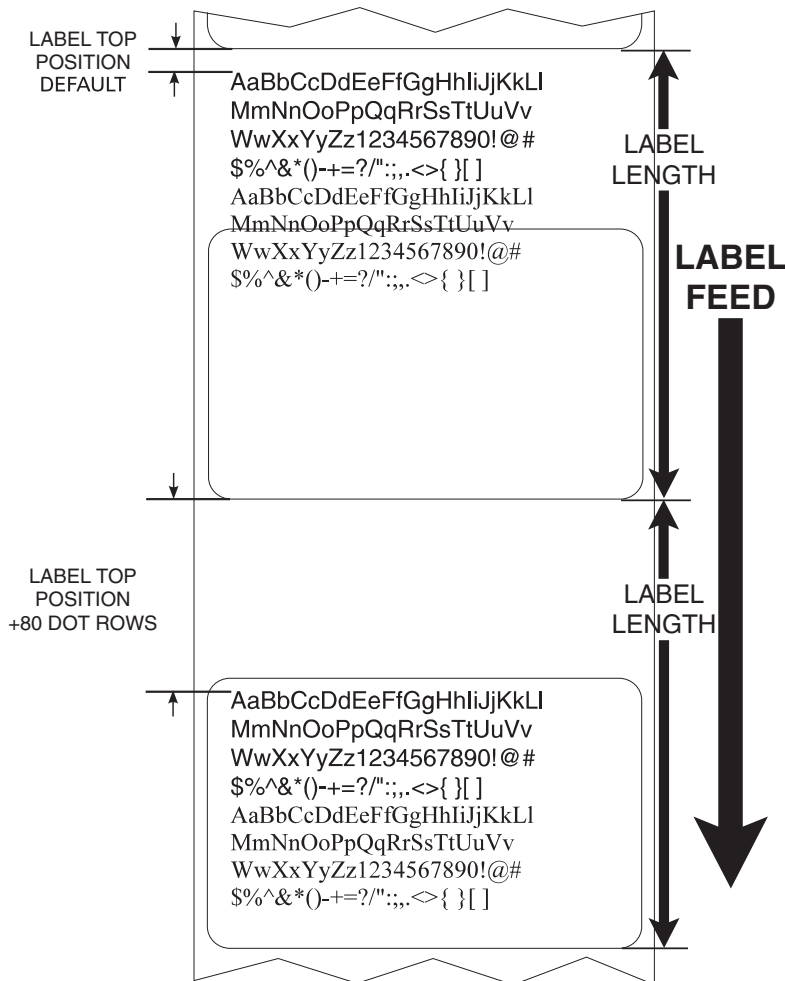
LABEL TOP POSITION DEFAULT

AaBbCcDdEeFfGgHhIiJjKkLl
MmNnOoPpQqRrSsTtUuVv
WwXxYyZz1234567890!@#
$%^&*()-+=?/":;,.<>{ }[ ]
AaBbCcDdEeFfGgHhIiJjKkLl
MmNnOoPpQqRrSsTtUuVv
WwXxYyZz1234567890!@#
$%^&*()-+=?/":;,.<>{ }[ ]

LABEL LENGTH

LABEL FEED

LABEL TOP POSITION +80 DOT ROWS

LABEL LENGTH

AaBbCcDdEeFfGgHhIiJjKkLl
MmNnOoPpQqRrSsTtUuVv
WwXxYyZz1234567890!@#
$%^&*()-+=?/":;,.<>{ }[ ]
AaBbCcDdEeFfGgHhIiJjKkLl
MmNnOoPpQqRrSsTtUuVv
WwXxYyZz1234567890!@#
$%^&*()-+=?/":;,.<>{ }[ ]